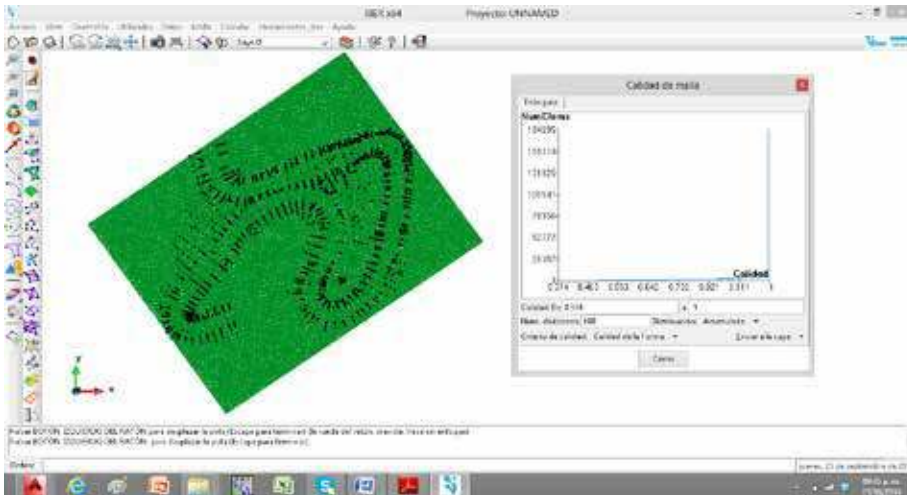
IBER.x64

Proyecto UNNAMED

Calidad de malla

NumElems

184295

158118

131929

105741

79554

53372

26187

0.274 0.403 0.533 0.642 0.732 0.821 0.911 1

Calidad

Calidad Es 0.114

Num. divisiones 100

Criterio de calidad Calidad de la forma

Cerrar

Y

X

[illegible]